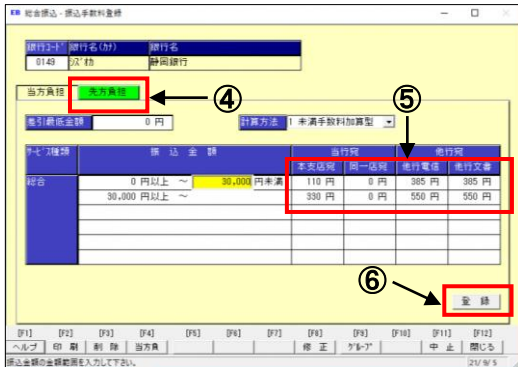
総合振込 - 振込手数料登録

| 銀行コード | 銀行名(カナ) | 銀行名 |
|---|---|---|
| 0149 | シズオカ | 静岡銀行 |

当方負担 先方負担

④

⑤

差引最低金額 0 円

計算方法 1 未満手数料加算型

| サービス種類 | 振込金額 | 当行宛 本支店宛 | 当行宛 同一店宛 | 他行宛 他行電信 | 他行宛 他行文書 |
|---|---|---|---|---|---|
| 総合 | 0 円以上 ～ 30,000 円未満 | 110 円 | 0 円 | 385 円 | 385 円 |
| | 30,000 円以上 ～ | 330 円 | 0 円 | 550 円 | 550 円 |

⑥

登録

[F1] [F2] [F3] [F4] [F5] [F6] [F7] [F8] [F9] [F10] [F11] [F12]
ヘルプ 印刷 削除 当方負 修正 グループ 中止 閉じる

振込金額の金額範囲を入力して下さい。 21/9/5